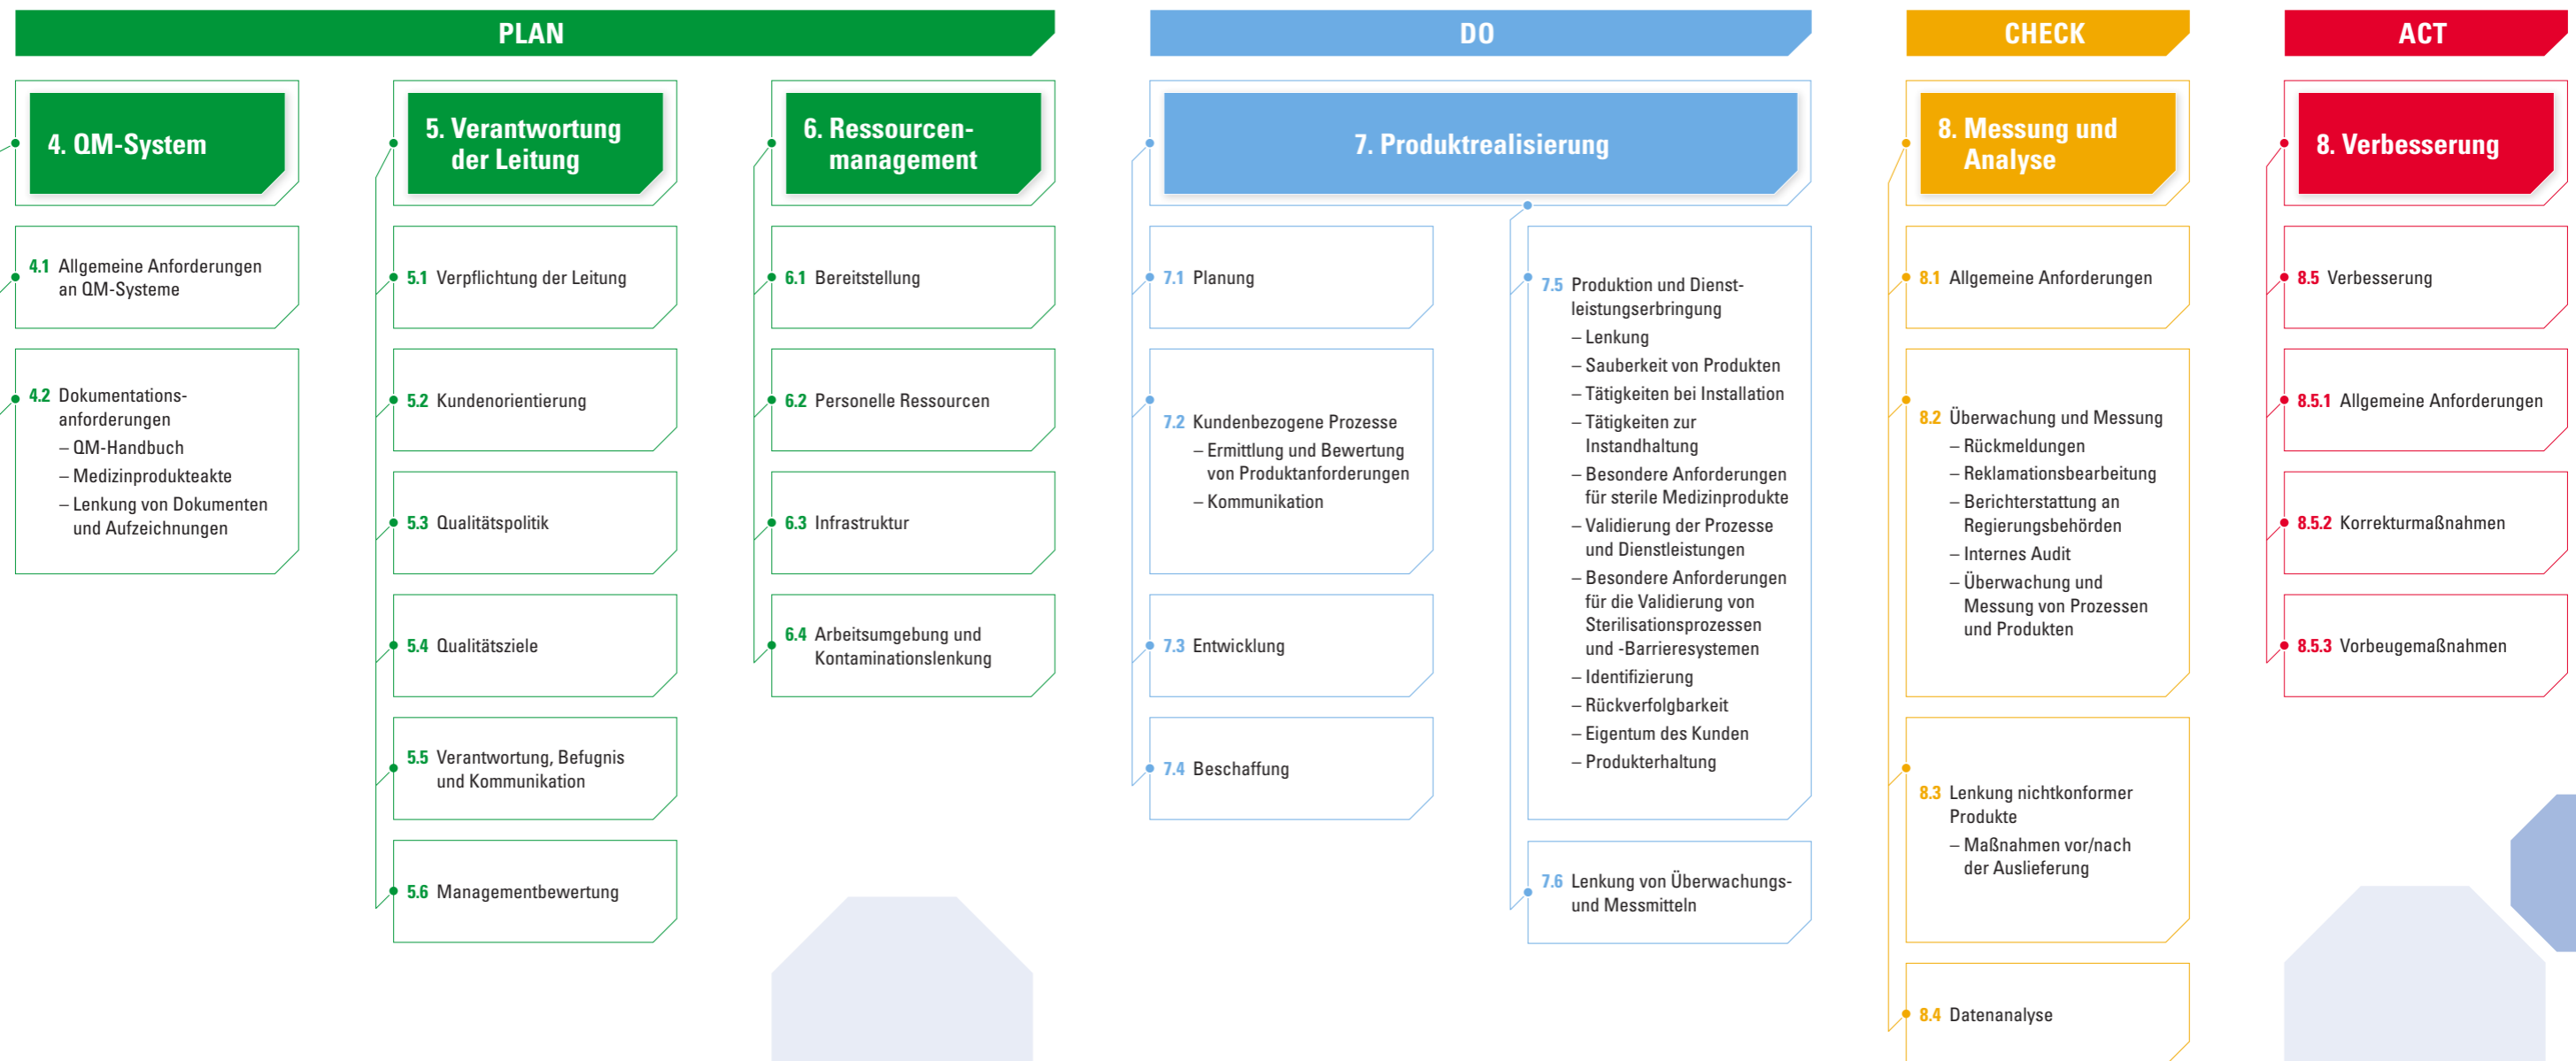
PLAN

4. QM-System

4.1 Allgemeine Anforderungen an QM-Systeme

4.2 Dokumentationsanforderungen
– QM-Handbuch
– Medizinproduktakte
– Lenkung von Dokumenten und Aufzeichnungen

5. Verantwortung der Leitung

5.1 Verpflichtung der Leitung

5.2 Kundenorientierung

5.3 Qualitätspolitik

5.4 Qualitätsziele

5.5 Verantwortung, Befugnis und Kommunikation

5.6 Managementbewertung

6. Ressourcenmanagement

6.1 Bereitstellung

6.2 Personelle Ressourcen

6.3 Infrastruktur

6.4 Arbeitsumgebung und Kontaminationslenkung

DO

7. Produktrealisierung

7.1 Planung

7.2 Kundenbezogene Prozesse
– Ermittlung und Bewertung von Produktanforderungen
– Kommunikation

7.3 Entwicklung

7.4 Beschaffung

7.5 Produktion und Dienstleistungserbringung
– Lenkung
– Sauberkeit von Produkten
– Tätigkeiten bei Installation
– Tätigkeiten zur Instandhaltung
– Besondere Anforderungen für sterile Medizinprodukte
– Validierung der Prozesse und Dienstleistungen
– Besondere Anforderungen für die Validierung von Sterilisationsprozessen und -Barrieresystemen
– Identifizierung
– Rückverfolgbarkeit
– Eigentum des Kunden
– Produkterhaltung

7.6 Lenkung von Überwachungs- und Messmitteln

CHECK

8. Messung und Analyse

8.1 Allgemeine Anforderungen

8.2 Überwachung und Messung
– Rückmeldungen
– Reklamationsbearbeitung
– Berichterstattung an Regierungsbehörden
– Internes Audit
– Überwachung und Messung von Prozessen und Produkten

8.3 Lenkung nichtkonformer Produkte
– Maßnahmen vor/nach der Auslieferung

8.4 Datenanalyse

ACT

8. Verbesserung

8.5 Verbesserung

8.5.1 Allgemeine Anforderungen

8.5.2 Korrekturmaßnahmen

8.5.3 Vorbeugemaßnahmen